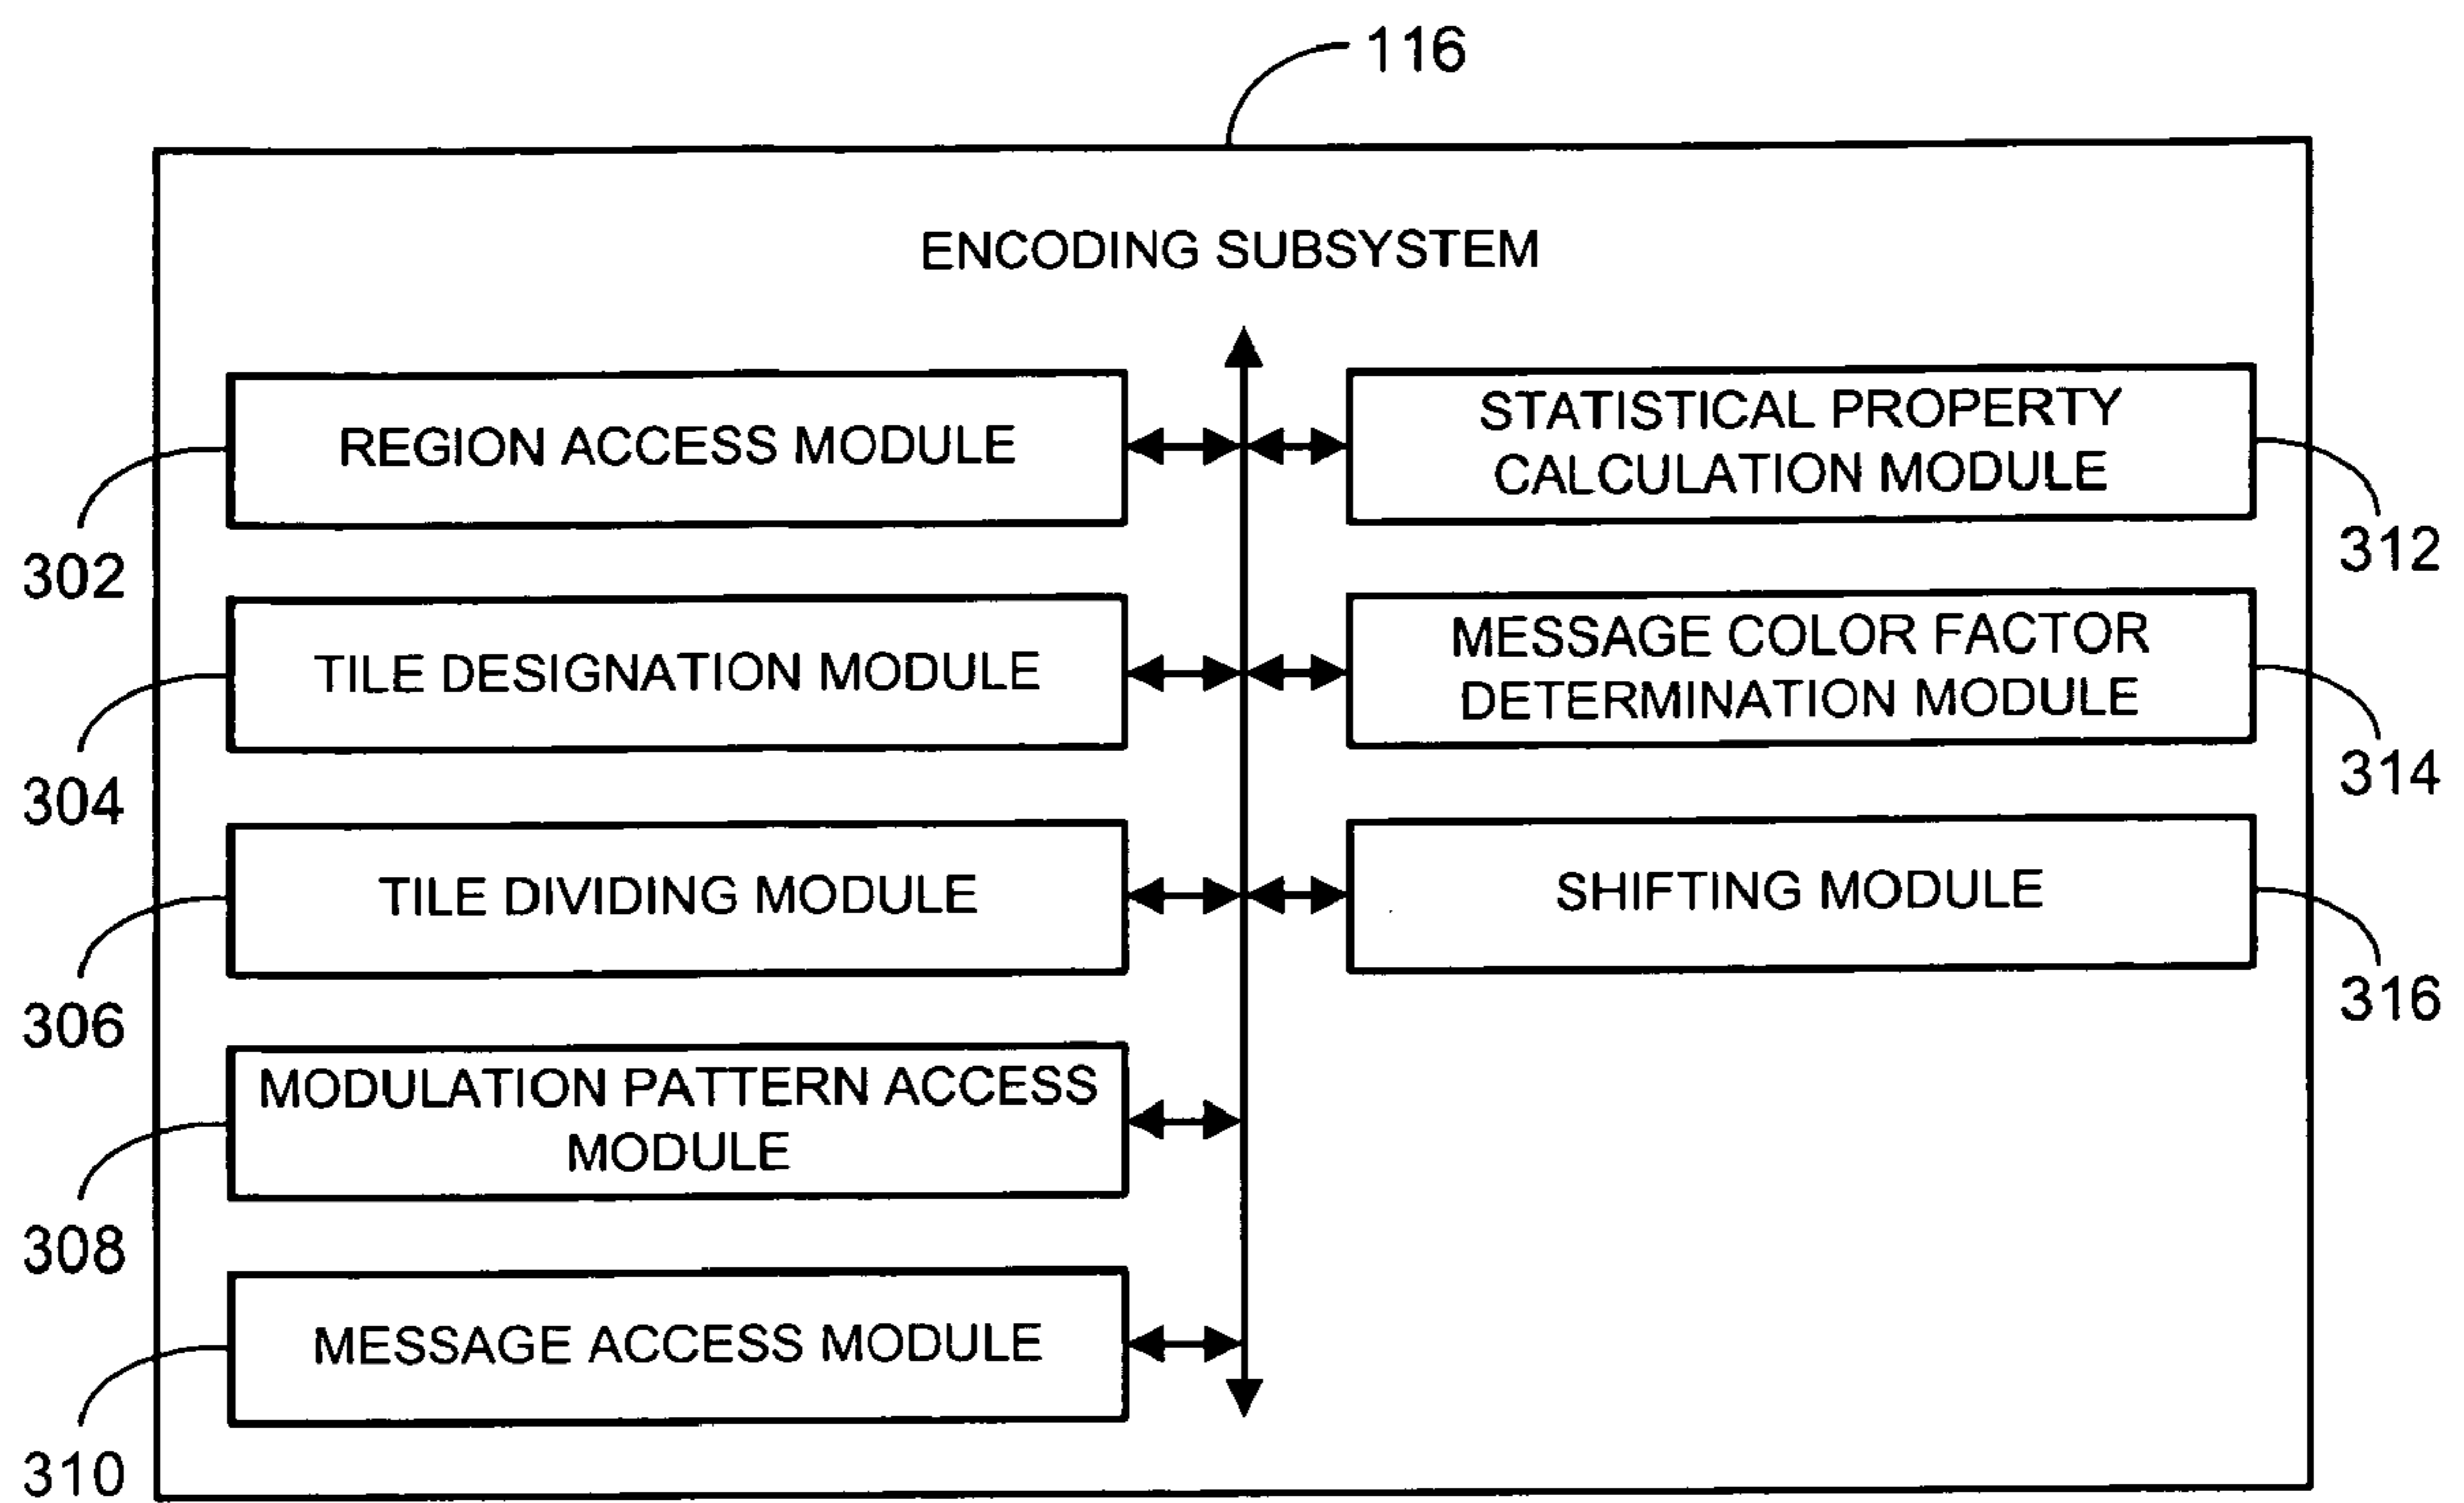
116

ENCODING SUBSYSTEM

REGION ACCESS MODULE

302

STATISTICAL PROPERTY CALCULATION MODULE

312

TILE DESIGNATION MODULE

304

MESSAGE COLOR FACTOR DETERMINATION MODULE

314

TILE DIVIDING MODULE

306

SHIFTING MODULE

316

MODULATION PATTERN ACCESS MODULE

308

MESSAGE ACCESS MODULE

310